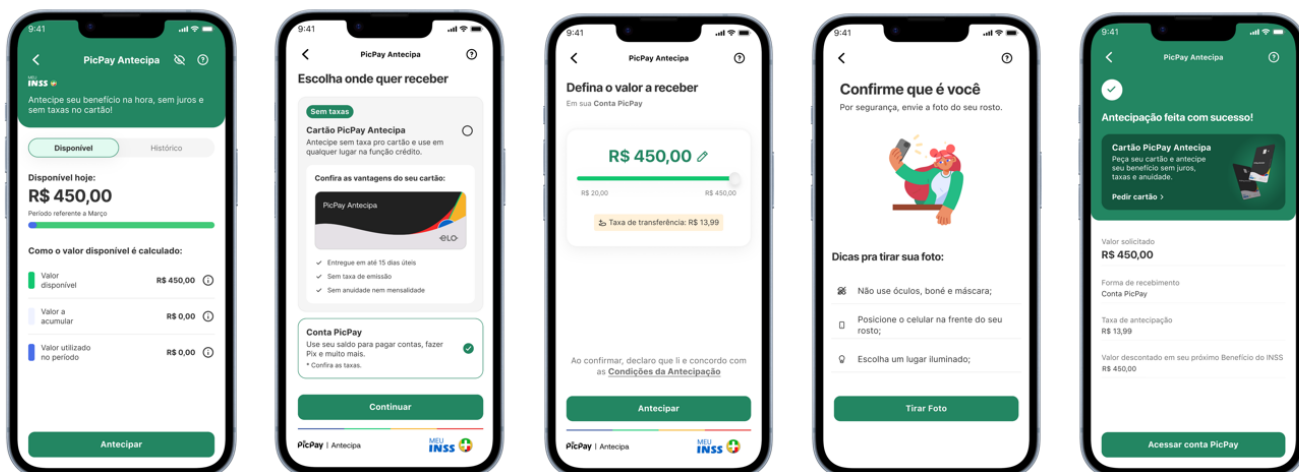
9:41

PicPay Antecipa

MEU INSS

Antecipe seu benefício na hora, sem juros e sem taxas no cartão!

Disponível | Histórico

Disponível hoje:
R$ 450,00
Período referente a Março

Como o valor disponível é calculado:

Valor disponível R$ 450,00
Valor a acumular R$ 0,00
Valor utilizado no período R$ 0,00

Antecipar

9:41

PicPay Antecipa

Escolha onde quer receber

Sem taxas
Cartão PicPay Antecipa
Antecipe sem taxa pro cartão e use em qualquer lugar na função crédito.

Confira as vantagens do seu cartão:
PicPay Antecipa
ELO
Entregue em até 15 dias úteis
Sem taxa de emissão
Sem anuidade nem mensalidade

Conta PicPay
Use seu saldo pra pagar contas, fazer Pix e muito mais.
* Confira as taxas.

Continuar

PicPay | Antecipa
MEU INSS

9:41

PicPay Antecipa

Defina o valor a receber
Em sua Conta PicPay

R$ 450,00
R$ 20,00 R$ 450,00
Taxa de transferência: R$ 13,99

Ao confirmar, declaro que li e concordo com as Condições da Antecipação

Antecipar

PicPay | Antecipa
MEU INSS

9:41

Confirme que é você
Por segurança, envie a foto do seu rosto.

Dicas pra tirar sua foto:
Não use óculos, boné e máscara;
Posicione o celular na frente do seu rosto;
Escolha um lugar iluminado;

Tirar Foto

9:41

PicPay Antecipa

Antecipação feita com sucesso!

Cartão PicPay Antecipa
Peça seu cartão e antecipe seu benefício sem juros, taxas e anuidade.
Pedir cartão >

Valor solicitado
R$ 450,00

Forma de recebimento
Conta PicPay

Taxa de antecipação
R$ 13,99

Valor descontado em seu próximo Benefício do INSS
R$ 450,00

Acessar conta PicPay